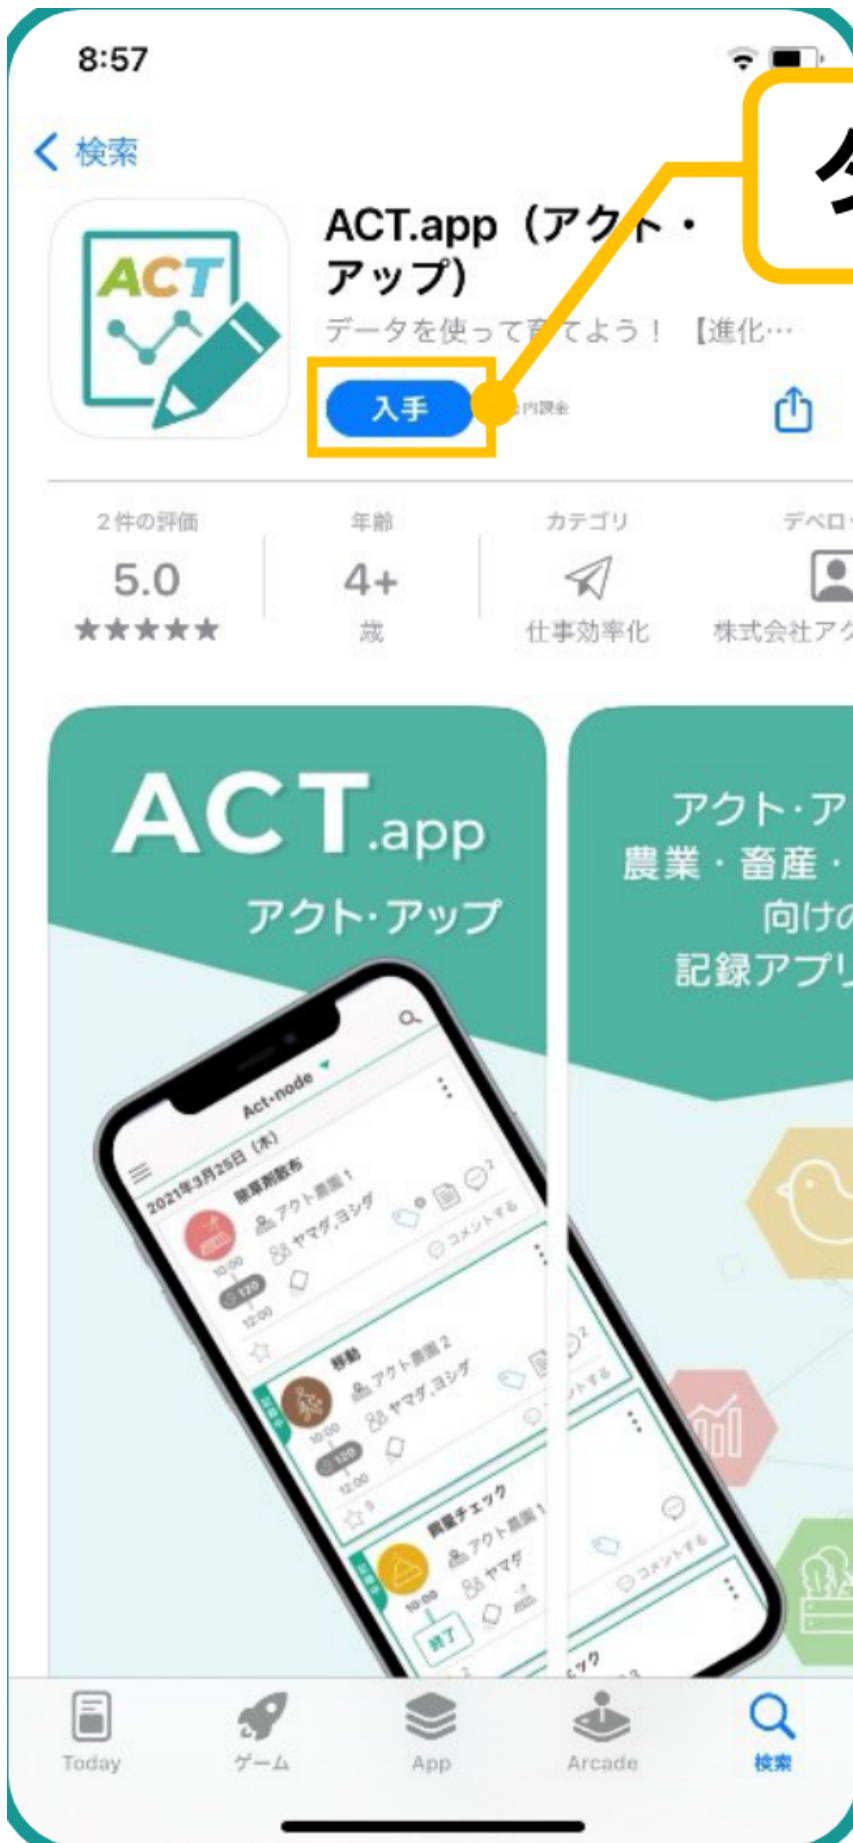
8:57

< 検索

ACT

ACT.app（アクト・アップ）

データを使って育てよう！【進化…

入手

App内課金

2件の評価
5.0
★★★★★

年齢
4+
歳

カテゴリ
仕事効率化

デベロ
株式会社アク

ACT.app
アクト・アップ

Act-node
2021年3月25日（木）
除草剤散布
アクト農園1
ヤマダ,ヨシダ
10:00
120
12:00
コメントする
移動
アクト農園2
ヤマダ,ヨシダ
10:00
120
12:00
圃場チェック
アクト農園1
ヤマダ
10:00
終了

アクト・ア
農業・畜産・
向けの
記録アプリ

Today　ゲーム　App　Arcade　検索